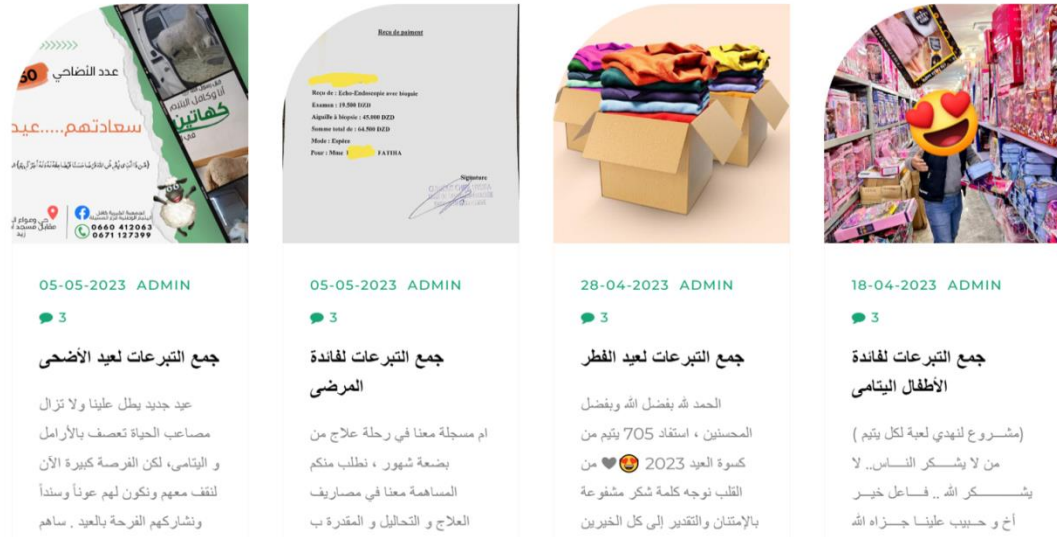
عدد الأضاحي 50
سعادتهم.....عيد
كهاتين
0660 412063
0671 127399

Reçu de paiement
Reçu de : Echo-Endoscopie avec biopsie
Examen : 19.500 DZD
Aiguille à biopsie : 45.000 DZD
Somme total de : 64.500 DZD
Mode : Espèce
Pour : Mme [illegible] FATIHA
Signature

05-05-2023 ADMIN
3
جمع التبرعات لعيد الأضحى
عيد جديد يطل علينا ولا تزال مصاعب الحياة تعصف بالأرامل و اليتامى، لكن الفرصة كبيرة الآن لنقف معهم ونكون لهم عوناً وسنداً ونشاركهم الفرحة بالعيد . ساهم

05-05-2023 ADMIN
3
جمع التبرعات لفائدة المرضى
ام مسجلة معنا في رحلة علاج من بضعة شهور ، نطلب منكم المساهمة معنا في مصاريف العلاج و التحاليل و المقدرة ب

28-04-2023 ADMIN
3
جمع التبرعات لعيد الفطر
الحمد لله بفضل الله وبفضل المحسنين ، استفاد 705 يتيم من كسوة العيد 2023 🤩🖤 من القلب نوجه كلمة شكر مشفوعة بالإمتنان والتقدير إلى كل الخيرين

18-04-2023 ADMIN
3
جمع التبرعات لفائدة الأطفال اليتامى
(مشـروع لنهدي لعبة لكل يتيم ) من لا يشـكر النـاس.. لا يشـكر الله.. فـاعل خيـر أخ و حـبيب علينـا جـزاه الله